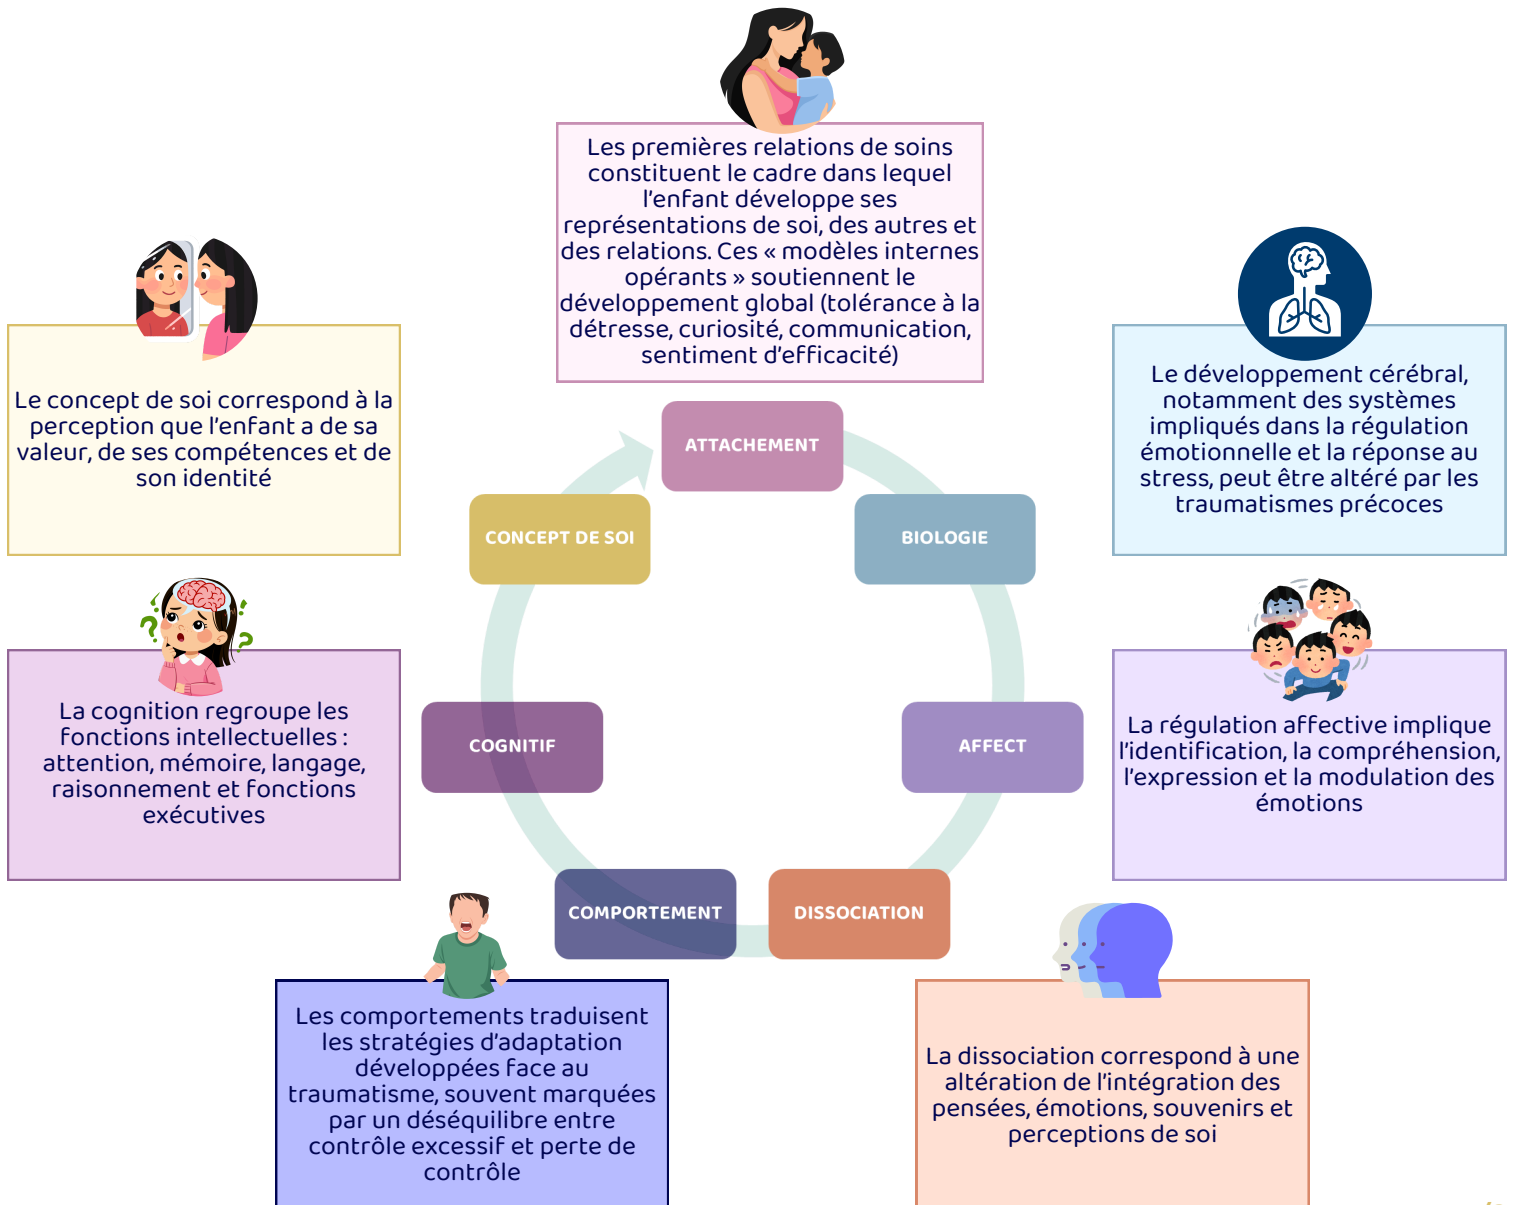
Les premières relations de soins constituent le cadre dans lequel l'enfant développe ses représentations de soi, des autres et des relations. Ces « modèles internes opérants » soutiennent le développement global (tolérance à la détresse, curiosité, communication, sentiment d'efficacité)

Le concept de soi correspond à la perception que l'enfant a de sa valeur, de ses compétences et de son identité

Le développement cérébral, notamment des systèmes impliqués dans la régulation émotionnelle et la réponse au stress, peut être altéré par les traumatismes précoces

ATTACHEMENT

CONCEPT DE SOI

BIOLOGIE

COGNITIF

AFFECT

COMPORTEMENT

DISSOCIATION

La cognition regroupe les fonctions intellectuelles : attention, mémoire, langage, raisonnement et fonctions exécutives

La régulation affective implique l'identification, la compréhension, l'expression et la modulation des émotions

Les comportements traduisent les stratégies d'adaptation développées face au traumatisme, souvent marquées par un déséquilibre entre contrôle excessif et perte de contrôle

La dissociation correspond à une altération de l'intégration des pensées, émotions, souvenirs et perceptions de soi